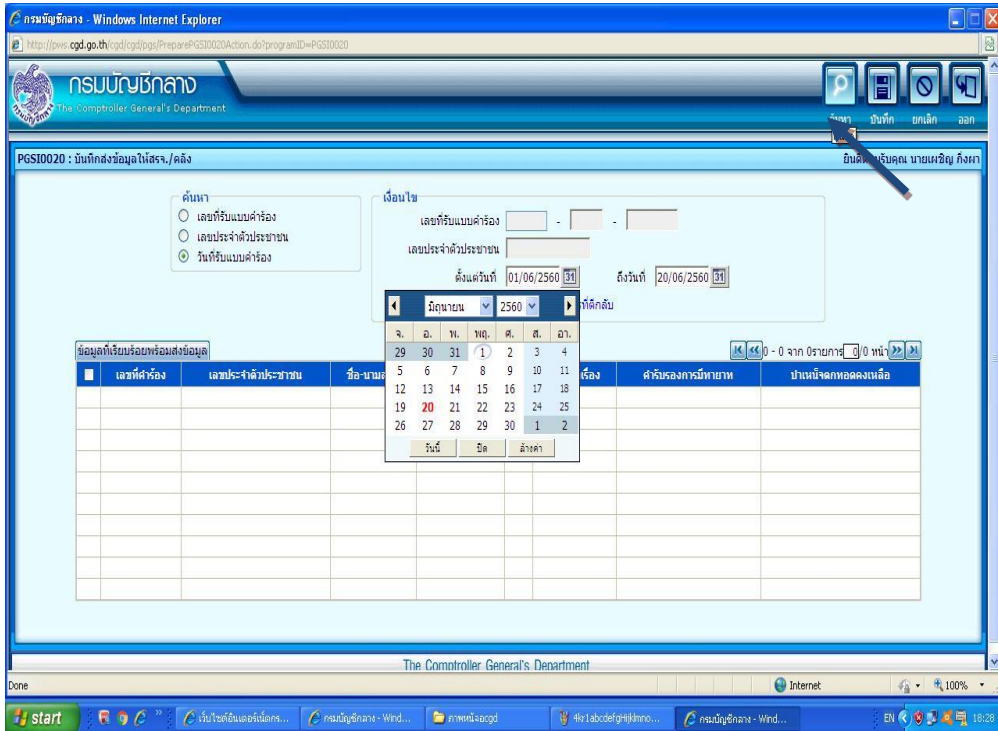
กรมบัญชีกลาง - Windows Internet Explorer

http://pws.cgd.go.th/cgd/cgd/pgs/PreparePGSI0020Action.do?programID=PGSI0020

กรมบัญชีกลาง
The Comptroller General's Department

ค้นหา บันทึก ยกเลิก ออก

PGSI0020 : บันทึกส่งข้อมูลให้สรจ./คลัง

ยินดี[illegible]รับคุณ นายเผชิญ กิ่งผา

ค้นหา
เลขที่รับแบบคำร้อง
เลขประจำตัวประชาชน
วันที่รับแบบคำร้อง

เงื่อนไข
เลขที่รับแบบคำร้อง - -
เลขประจำตัวประชาชน
ตั้งแต่วันที่ 01/06/2560 ถึงวันที่ 20/06/2560
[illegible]ที่ตีกลับ

มิถุนายน 2560

| จ. | อ. | พ. | พฤ. | ศ. | ส. | อา. |
|---|---|---|---|---|---|---|
| 29 | 30 | 31 | 1 | 2 | 3 | 4 |
| 5 | 6 | 7 | 8 | 9 | 10 | 11 |
| 12 | 13 | 14 | 15 | 16 | 17 | 18 |
| 19 | 20 | 21 | 22 | 23 | 24 | 25 |
| 26 | 27 | 28 | 29 | 30 | 1 | 2 |

วันนี้ ปิด ล้างค่า

ข้อมูลที่เรียบร้อยพร้อมส่งข้อมูล

0 - 0 จาก 0รายการ 0/0 หน้า

| | เลขที่คำร้อง | เลขประจำตัวประชาชน | ชื่อ-นามส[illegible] | | | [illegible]เรื่อง | คำรับรองการมีทายาท | บำเหน็จตกทอดคงเหลือ |
|---|---|---|---|---|---|---|---|---|

The Comptroller General's Department

Done Internet 100%

start เว็บไซต์อินเตอร์เน็ตกร... กรมบัญชีกลาง - Wind... ภาพหน้าจอcgd 4kr1abcdefghijklmno... กรมบัญชีกลาง - Wind... EN 18:28